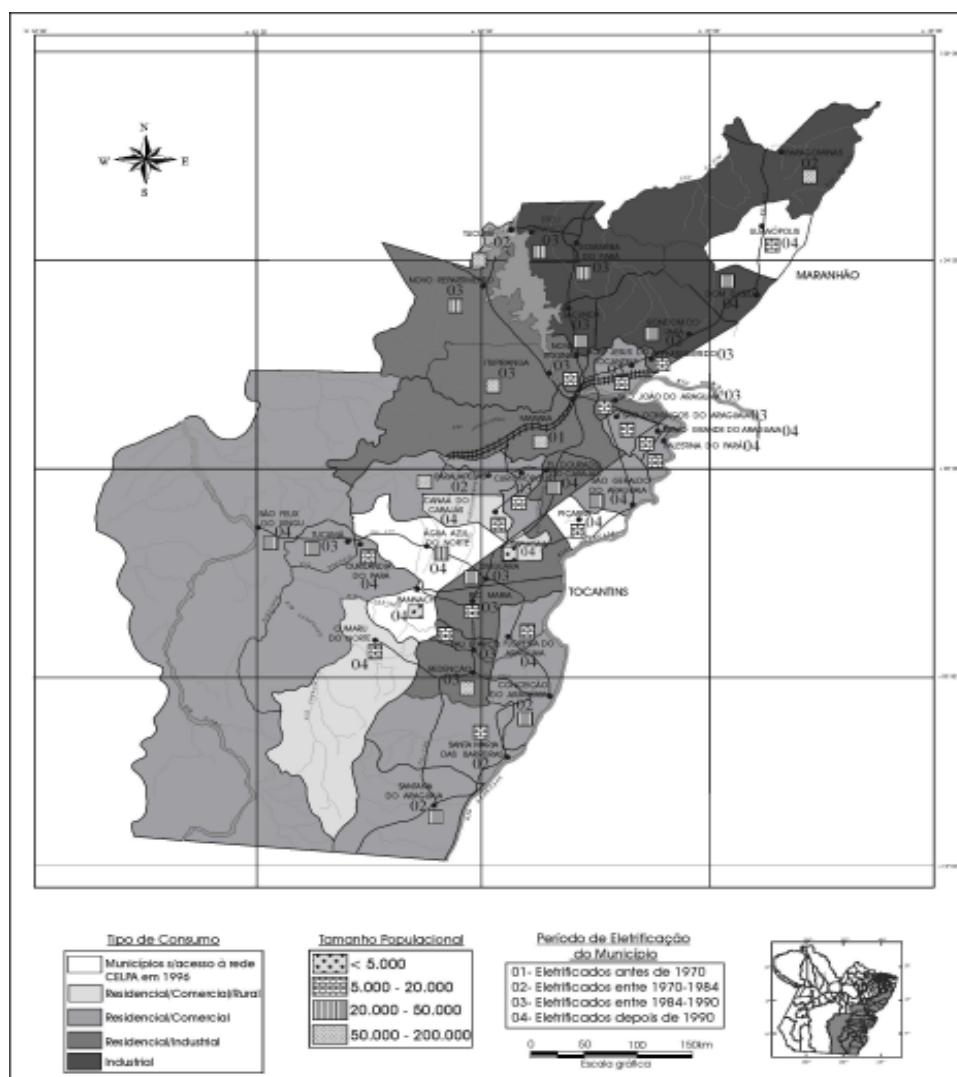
N
W E
S

PARAGOMINAS
02

ULIANÓPOLIS
04

MARANHÃO

TUCURUÍ
02
03
03
03
04
03
NOVO REPARTIMENTO
03
ITUPIRANGA
03
MARABÁ
01
03
SÃO JOÃO DO ARAGUAIA 03
03
BREJO GRANDE DO ARAGUAIA 04
PALESTINA DO PARÁ 04
02
CANAÃ DOS CARAJÁS
04
04
04
SÃO GERALDO DO ARAGUAIA 04
PICARRA 04
SÃO FELIX DO XINGU
04
TUCUMÃ
03
OURILÂNDIA DO PARÁ
ÁGUA AZUL DO NORTE
04
04
03
TOCANTINS
BANNACH
04
03
CUMARU DO NORTE
04
03
04
REDENÇÃO
03
CONCEIÇÃO DO ARAGUAIA
02
SANTA MARIA DAS BARREIRAS
02
SANTANA DO ARAGUAIA
02

Tipo de Consumo
Municípios s/acesso à rede CELPA em 1996
Residencial/Comercial/Rural
Residencial/Comercial
Residencial/Industrial
Industrial

Tamanho Populacional
< 5.000
5.000 - 20.000
20.000 - 50.000
50.000 - 200.000

Período de Eletrificação do Município
01- Eletrificados antes de 1970
02- Eletrificados entre 1970-1984
03- Eletrificados entre 1984-1990
04- Eletrificados depois de 1990

0 50 100 150km
Escala gráfica